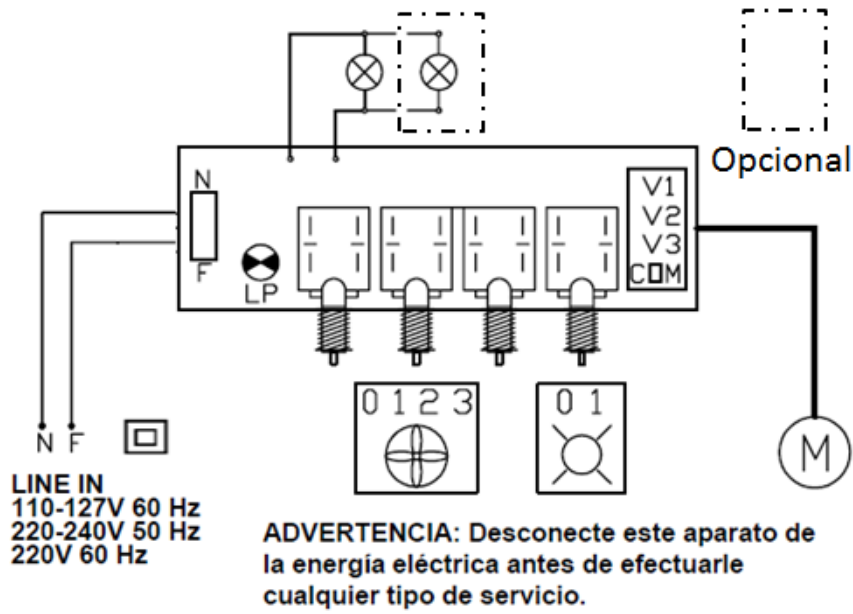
Opcional

N

F

LP

V1
V2
V3
COM

0 1 2 3

0 1

M

N F

LINE IN
110-127V 60 Hz
220-240V 50 Hz
220V 60 Hz

ADVERTENCIA: Desconecte este aparato de la energía eléctrica antes de efectuarle cualquier tipo de servicio.